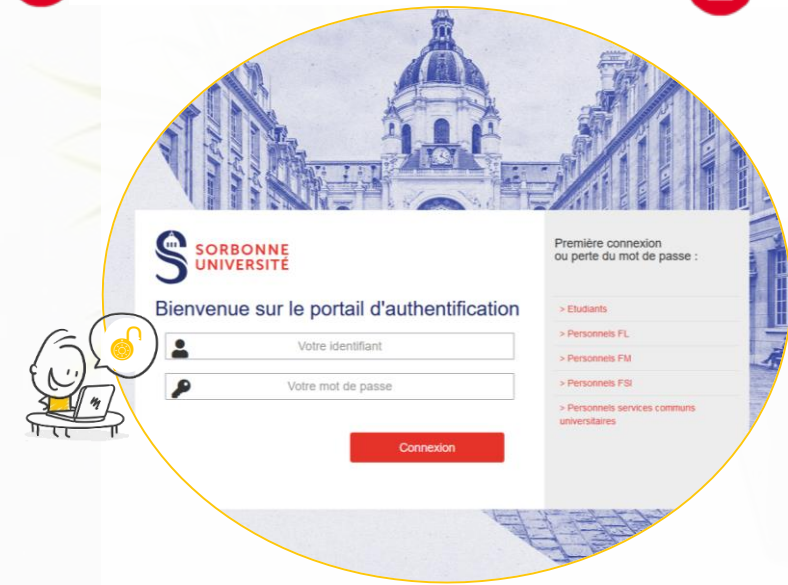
SORBONNE UNIVERSITÉ

Bienvenue sur le portail d'authentification

Votre identifiant

Votre mot de passe

Connexion

Première connexion ou perte du mot de passe :

> Etudiants

> Personnels FL

> Personnels FM

> Personnels FSI

> Personnels services communs universitaires